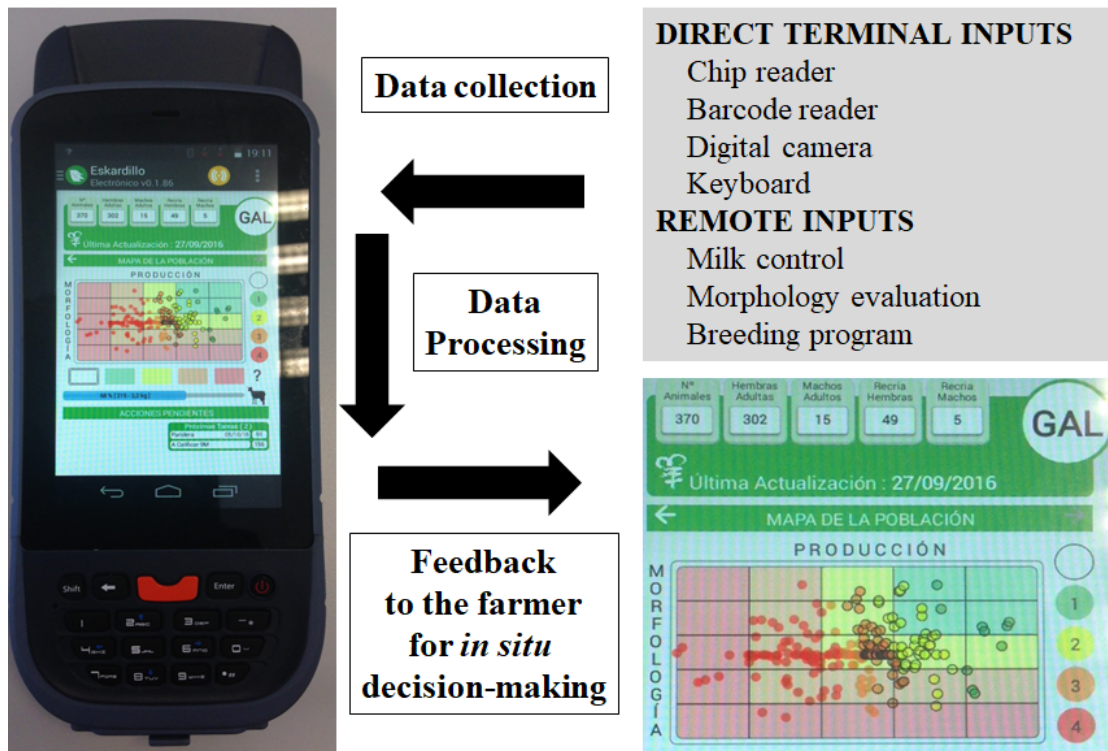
Eskardillo
Electrónico v0.1.86

19:11

370 302 15 49 5

GAL

Última Actualización : 27/09/2016

MAPA DE LA POBLACIÓN

PRODUCCIÓN

MORFOLOGÍA

1 2 3 4

?

ACCIONES PENDIENTES

Próximas Tareas

Shift Enter

Data collection

DIRECT TERMINAL INPUTS
Chip reader
Barcode reader
Digital camera
Keyboard
REMOTE INPUTS
Milk control
Morphology evaluation
Breeding program

Data Processing

Feedback to the farmer for *in situ* decision-making

| Nº Animales | Hembras Adultas | Machos Adultos | Recría Hembras | Recría Machos |
|---|---|---|---|---|
| 370 | 302 | 15 | 49 | 5 |

GAL

Última Actualización : 27/09/2016

MAPA DE LA POBLACIÓN

PRODUCCIÓN

MORFOLOGÍA

1
2
3
4